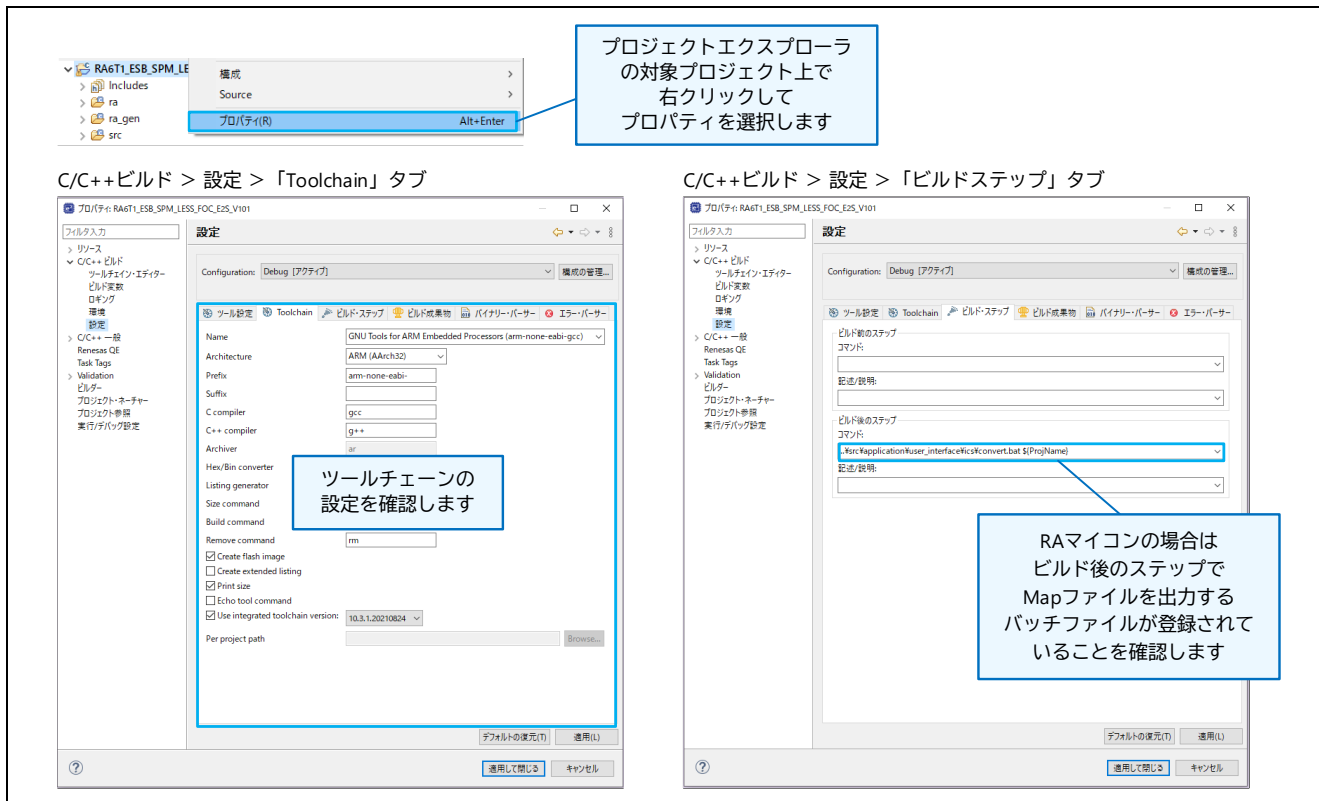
RA6T1_ESB_SPM_LE
Includes
ra
ra_gen
src

構成
Source
プロパティ(R) Alt+Enter

プロジェクトエクスプローラの対象プロジェクト上で右クリックしてプロパティを選択します

C/C++ビルド ＞ 設定 ＞「Toolchain」タブ

プロパティ: RA6T1_ESB_SPM_LESS_FOC_E2S_V101
フィルタ入力
設定
リソース
C/C++ ビルド
ツールチェイン・エディター
ビルド変数
ロギング
環境
設定
C/C++ 一般
Renesas QE
Task Tags
Validation
ビルダー
プロジェクト・ネーチャー
プロジェクト参照
実行/デバッグ設定

Configuration: Debug [アクティブ] 構成の管理...
ツール設定 Toolchain ビルド・ステップ ビルド成果物 バイナリー・パーサー エラー・パーサー

| | |
|---|---|
| Name | GNU Tools for ARM Embedded Processors (arm-none-eabi-gcc) |
| Architecture | ARM (AArch32) |
| Prefix | arm-none-eabi- |
| Suffix | |
| C compiler | gcc |
| C++ compiler | g++ |
| Archiver | ar |
| Hex/Bin converter | |
| Listing generator | |
| Size command | |
| Build command | |
| Remove command | rm |

Create flash image
Create extended listing
Print size
Echo tool command
Use integrated toolchain version: 10.3.1.20210824
Per project path Browse...

ツールチェーンの設定を確認します

デフォルトの復元(T) 適用(L)
適用して閉じる キャンセル

C/C++ビルド ＞ 設定 ＞「ビルドステップ」タブ

プロパティ: RA6T1_ESB_SPM_LESS_FOC_E2S_V101
フィルタ入力
設定
リソース
C/C++ ビルド
ツールチェイン・エディター
ビルド変数
ロギング
環境
設定
C/C++ 一般
Renesas QE
Task Tags
Validation
ビルダー
プロジェクト・ネーチャー
プロジェクト参照
実行/デバッグ設定

Configuration: Debug [アクティブ] 構成の管理...
ツール設定 Toolchain ビルド・ステップ ビルド成果物 バイナリー・パーサー エラー・パーサー
ビルド前のステップ
コマンド:
記述/説明:
ビルド後のステップ
コマンド:
..¥src¥application¥user_interface¥ics¥convert.bat ${ProjName}
記述/説明:

RAマイコンの場合はビルド後のステップでMapファイルを出力するバッチファイルが登録されていることを確認します

デフォルトの復元(T) 適用(L)
適用して閉じる キャンセル